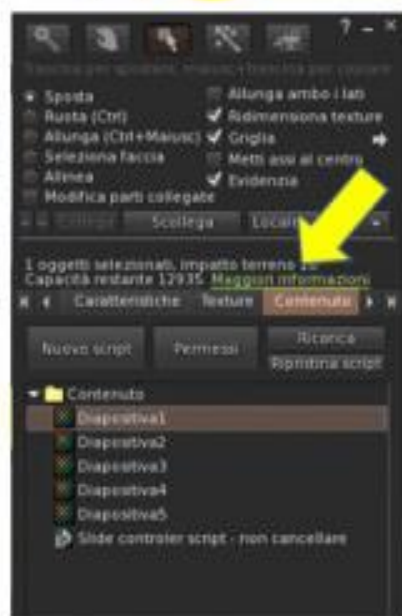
? – ×

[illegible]

Sposta
Ruota (Ctrl)
Allunga (Ctrl+Maiusc)
Seleziona faccia
Allinea
Modifica parti collegate

Allunga ambo i lati
Ridimensiona texture
Griglia
Metti assi al centro
Evidenzia

Collega
Scollega
Locale

1 oggetti selezionati, impatto terreno 1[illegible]
Capacità restante 12935 Maggiori informazioni

Caratteristiche
Texture
Contenuto

Nuovo script
Permessi
Ricarica
Ripristina script

Contenuto
Diapositiva1
Diapositiva2
Diapositiva3
Diapositiva4
Diapositiva5
Slide controler script - non cancellare